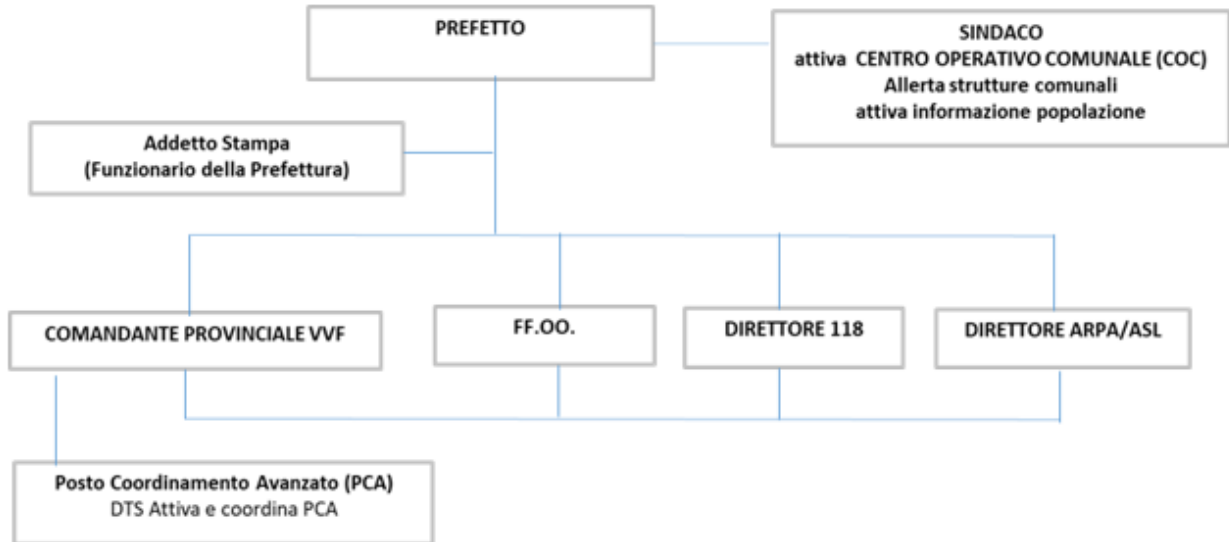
PREFETTO

SINDACO
attiva CENTRO OPERATIVO COMUNALE (COC)
Allerta strutture comunali
attiva informazione popolazione

Addetto Stampa
(Funzionario della Prefettura)

COMANDANTE PROVINCIALE VVF

FF.OO.

DIRETTORE 118

DIRETTORE ARPA/ASL

Posto Coordinamento Avanzato (PCA)
DTS Attiva e coordina PCA